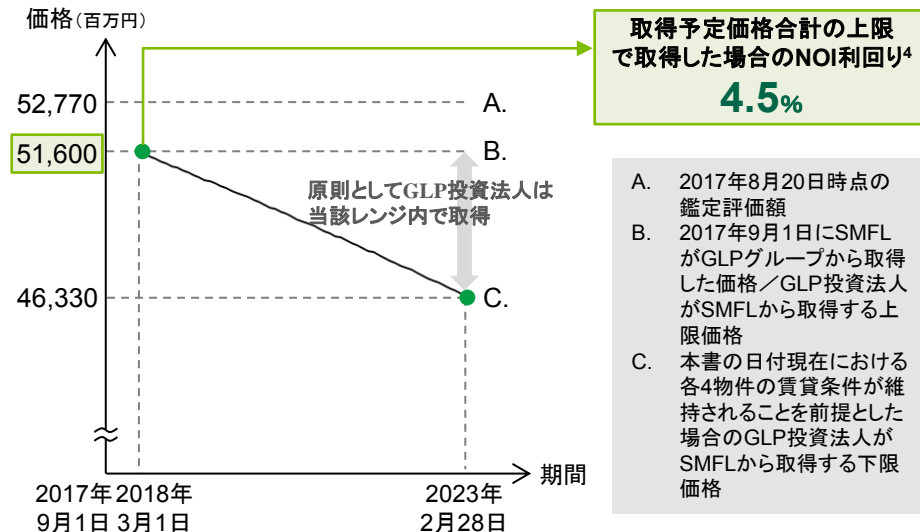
価格（百万円）

取得予定価格合計の上限で取得した場合のNOI利回り$^4$
4.5%

52,770
A.
51,600
B.
原則としてGLP投資法人は当該レンジ内で取得
46,330
C.

期間
2017年9月1日
2018年3月1日
2023年2月28日

A. 2017年8月20日時点の鑑定評価額
B. 2017年9月1日にSMFLがGLPグループから取得した価格／GLP投資法人がSMFLから取得する上限価格
C. 本書の日付現在における各4物件の賃貸条件が維持されることを前提とした場合のGLP投資法人がSMFLから取得する下限価格